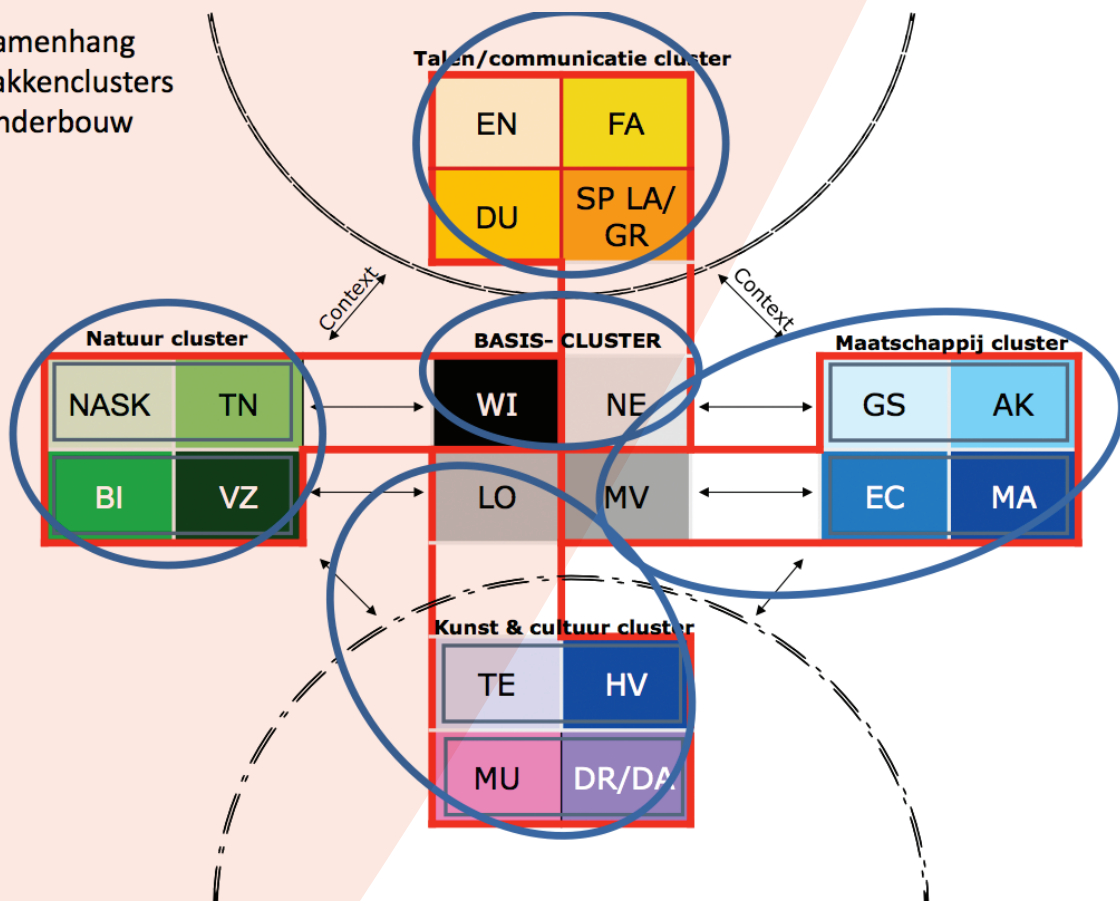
amenhang
akkenclusters
nderbouw

Talen/communicatie cluster
EN
FA
DU
SP LA/ GR

Context
Context

Natuur cluster
NASK
TN
BI
VZ

BASIS- CLUSTER
WI
NE
LO
MV

Maatschappij cluster
GS
AK
EC
MA

Kunst & cultuur cluster
TE
HV
MU
DR/DA